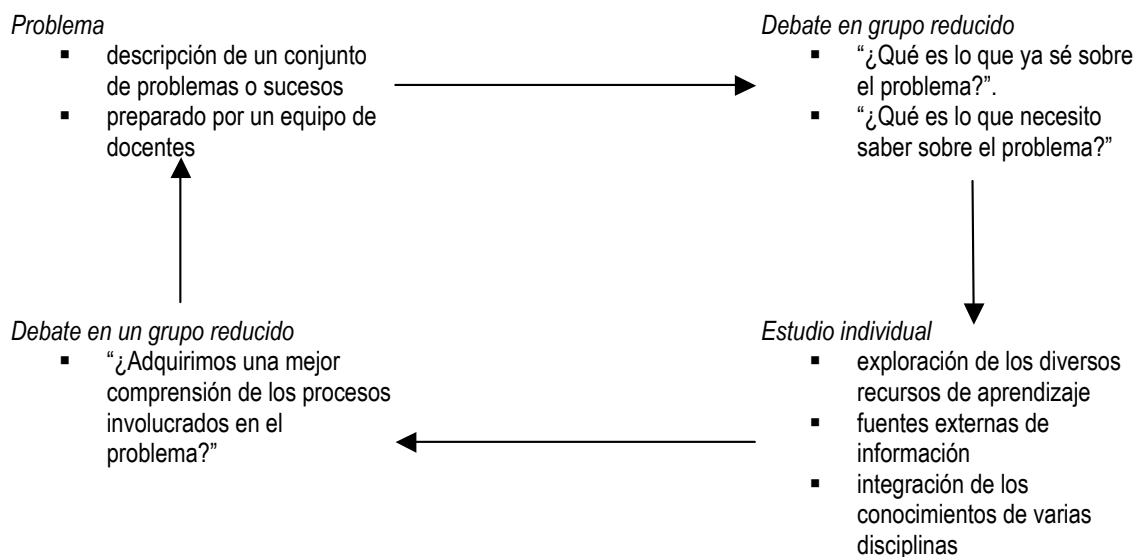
*Problema*
- descripción de un conjunto de problemas o sucesos
- preparado por un equipo de docentes

*Debate en grupo reducido*
- "¿Qué es lo que ya sé sobre el problema?".
- "¿Qué es lo que necesito saber sobre el problema?"

*Estudio individual*
- exploración de los diversos recursos de aprendizaje
- fuentes externas de información
- integración de los conocimientos de varias disciplinas

*Debate en un grupo reducido*
- "¿Adquirimos una mejor comprensión de los procesos involucrados en el problema?"